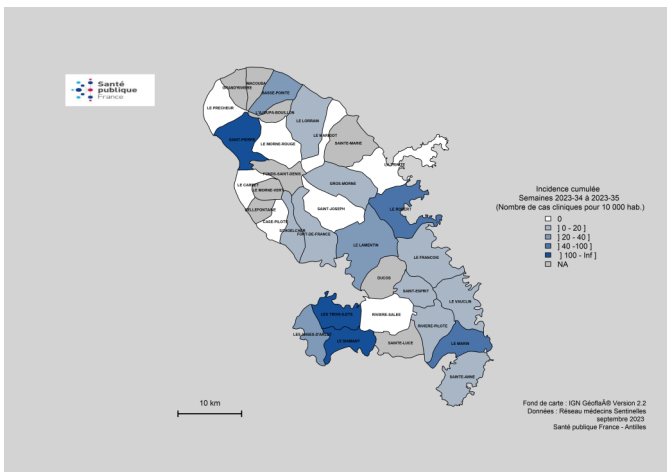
Santé publique France

GRAND'RIVIERE
MACOUBA
BASSE-POINTE
LE PRECHEUR
L'AJOUPA-BOUILLON
LE LORRAIN
LE MARIGOT
SAINT-PIERRE
LE MORNE-ROUGE
SAINTE-MARIE
LA TRINITE
FONDS-SAINT-DENIS
LE CARBET
LE MORNE-VERT
GROS-MORNE
BELLEFONTAINE
SAINT-JOSEPH
LE ROBERT
CASE-PILOTE
SCHOELCHER
FORT-DE-FRANCE
LE LAMENTIN
LE FRANCOIS
DUCOS
SAINT-ESPRIT
LE VAUCLIN
LES TROIS-ILETS
RIVIERE-SALEE
RIVIERE-PILOTE
LES ANSES-D'ARLET
LE DIAMANT
SAINTE-LUCE
LE MARIN
SAINTE-ANNE

Incidence cumulée
Semaines 2023-34 à 2023-35
(Nombre de cas cliniques pour 10 000 hab.)
0
] 0 - 20 ]
] 20 - 40 ]
] 40 -100 ]
] 100 - Inf ]
NA

10 km

Fond de carte : IGN GéoflaÂ® Version 2.2
Données : Réseau médecins Sentinelles
septembre 2023
Santé publique France - Antilles